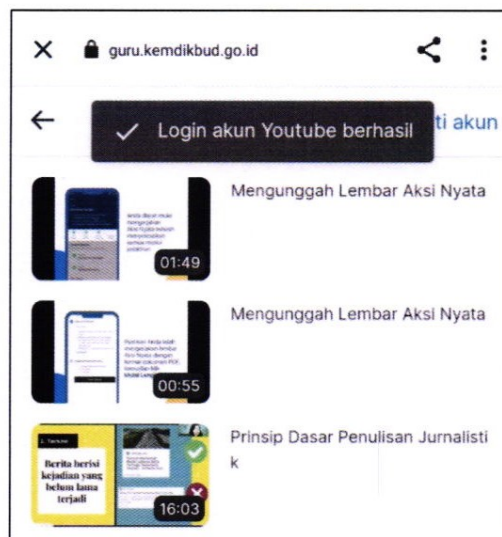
guru.kemdikbud.go.id

Login akun Youtube berhasil

ti akun

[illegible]

01:49

Mengunggah Lembar Aksi Nyata

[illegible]

00:55

Mengunggah Lembar Aksi Nyata

Berita berisi kejadian yang belum lama terjadi

16:03

Prinsip Dasar Penulisan Jurnalistik